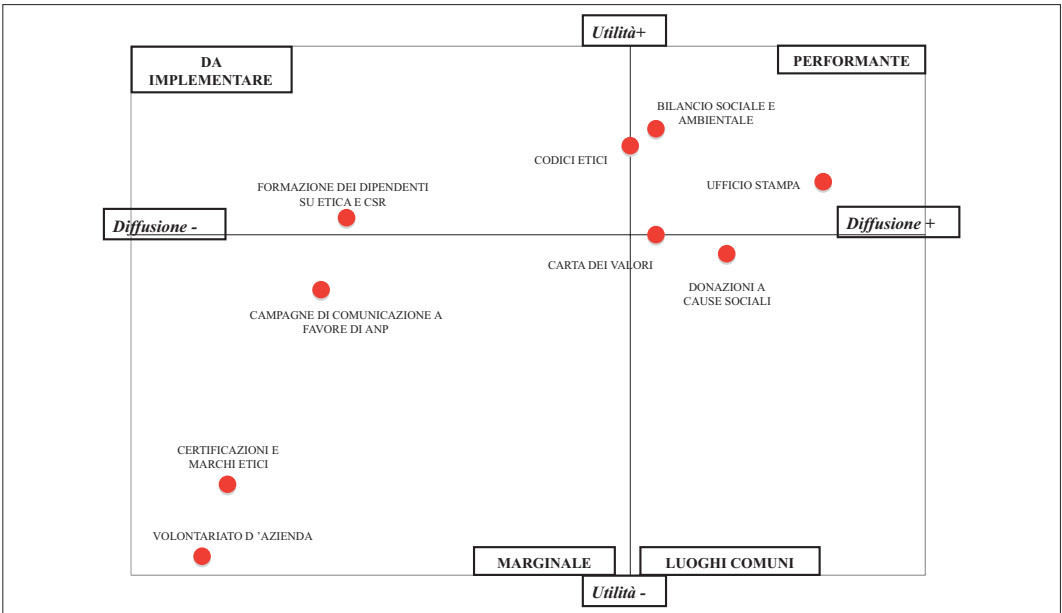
Utilità+

DA IMPLEMENTARE

PERFORMANTE

BILANCIO SOCIALE E AMBIENTALE

CODICI ETICI

UFFICIO STAMPA

FORMAZIONE DEI DIPENDENTI SU ETICA E CSR

Diffusione -

Diffusione +

CARTA DEI VALORI

DONAZIONI A CAUSE SOCIALI

CAMPAGNE DI COMUNICAZIONE A FAVORE DI ANP

CERTIFICAZIONI E MARCHI ETICI

VOLONTARIATO D 'AZIENDA

MARGINALE

LUOGHI COMUNI

Utilità -